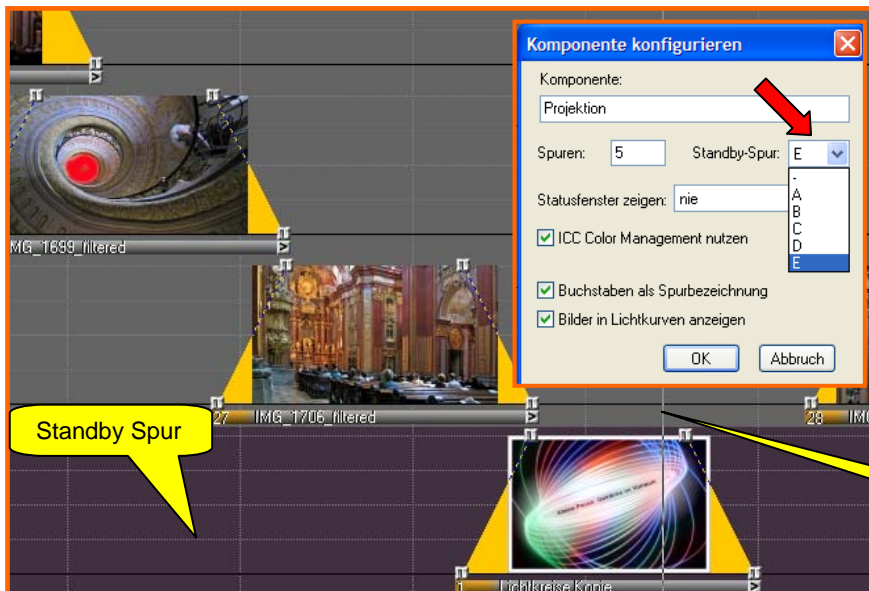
Komponente konfigurieren

Komponente:

Projektion

Spuren: 5

Standby-Spur: E

-
A
B
C
D
E

Statusfenster zeigen: nie

ICC Color Management nutzen

Buchstaben als Spurbezeichnung

Bilder in Lichtkurven anzeigen

OK

Abbruch

MG_1699_filtered

27 IMG_1706_filtered

28 IMG

Standby Spur

1 Lichtkreise Kopie